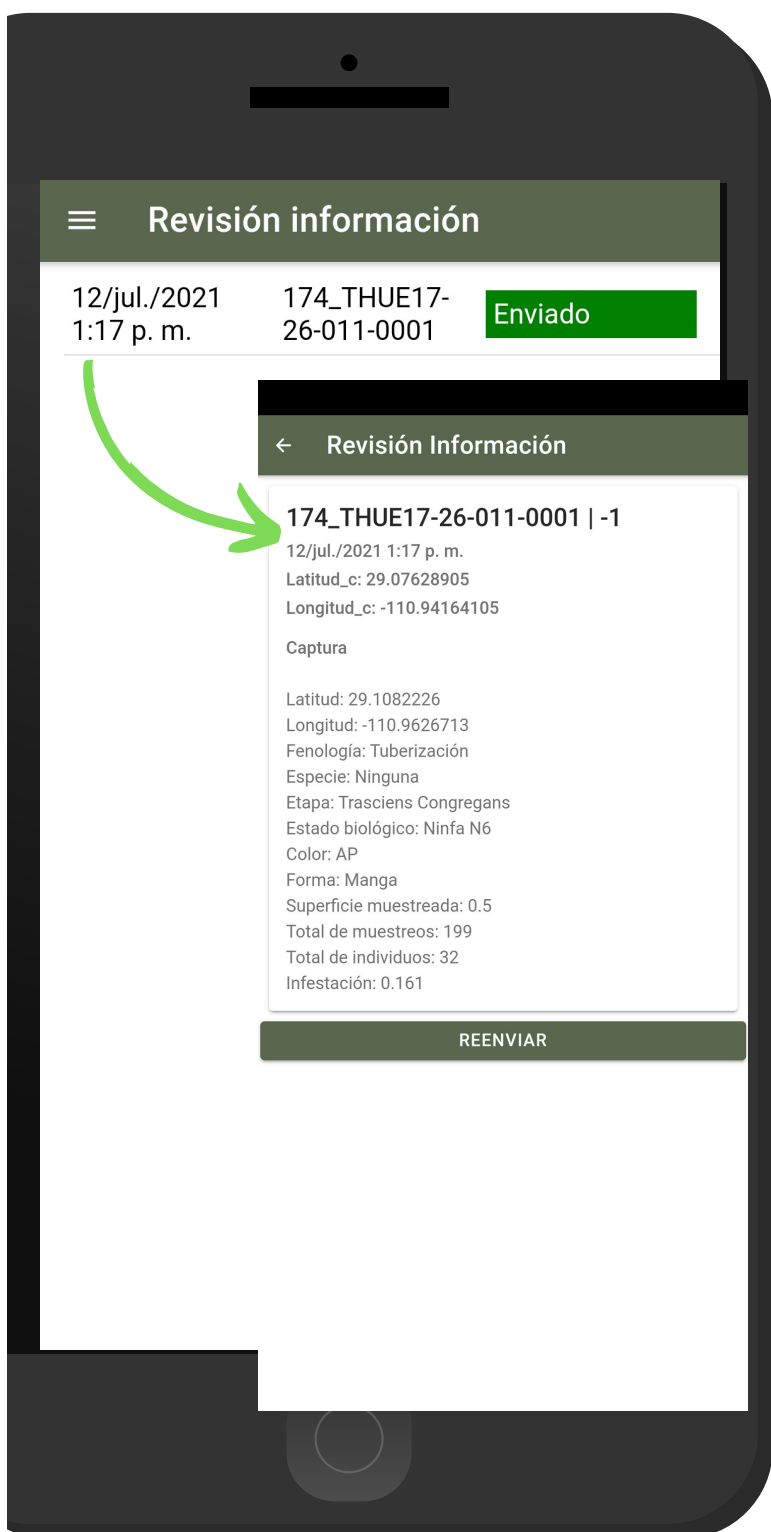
Revisión información

12/jul./2021 1:17 p. m.

174_THUE17-26-011-0001

Enviado

Revisión Información

174_THUE17-26-011-0001 | -1

12/jul./2021 1:17 p. m.

Latitud_c: 29.07628905

Longitud_c: -110.94164105

Captura

Latitud: 29.1082226
Longitud: -110.9626713
Fenología: Tuberización
Especie: Ninguna
Etapa: Trasciens Congregans
Estado biológico: Ninfa N6
Color: AP
Forma: Manga
Superficie muestreada: 0.5
Total de muestreos: 199
Total de individuos: 32
Infestación: 0.161

REENVIAR